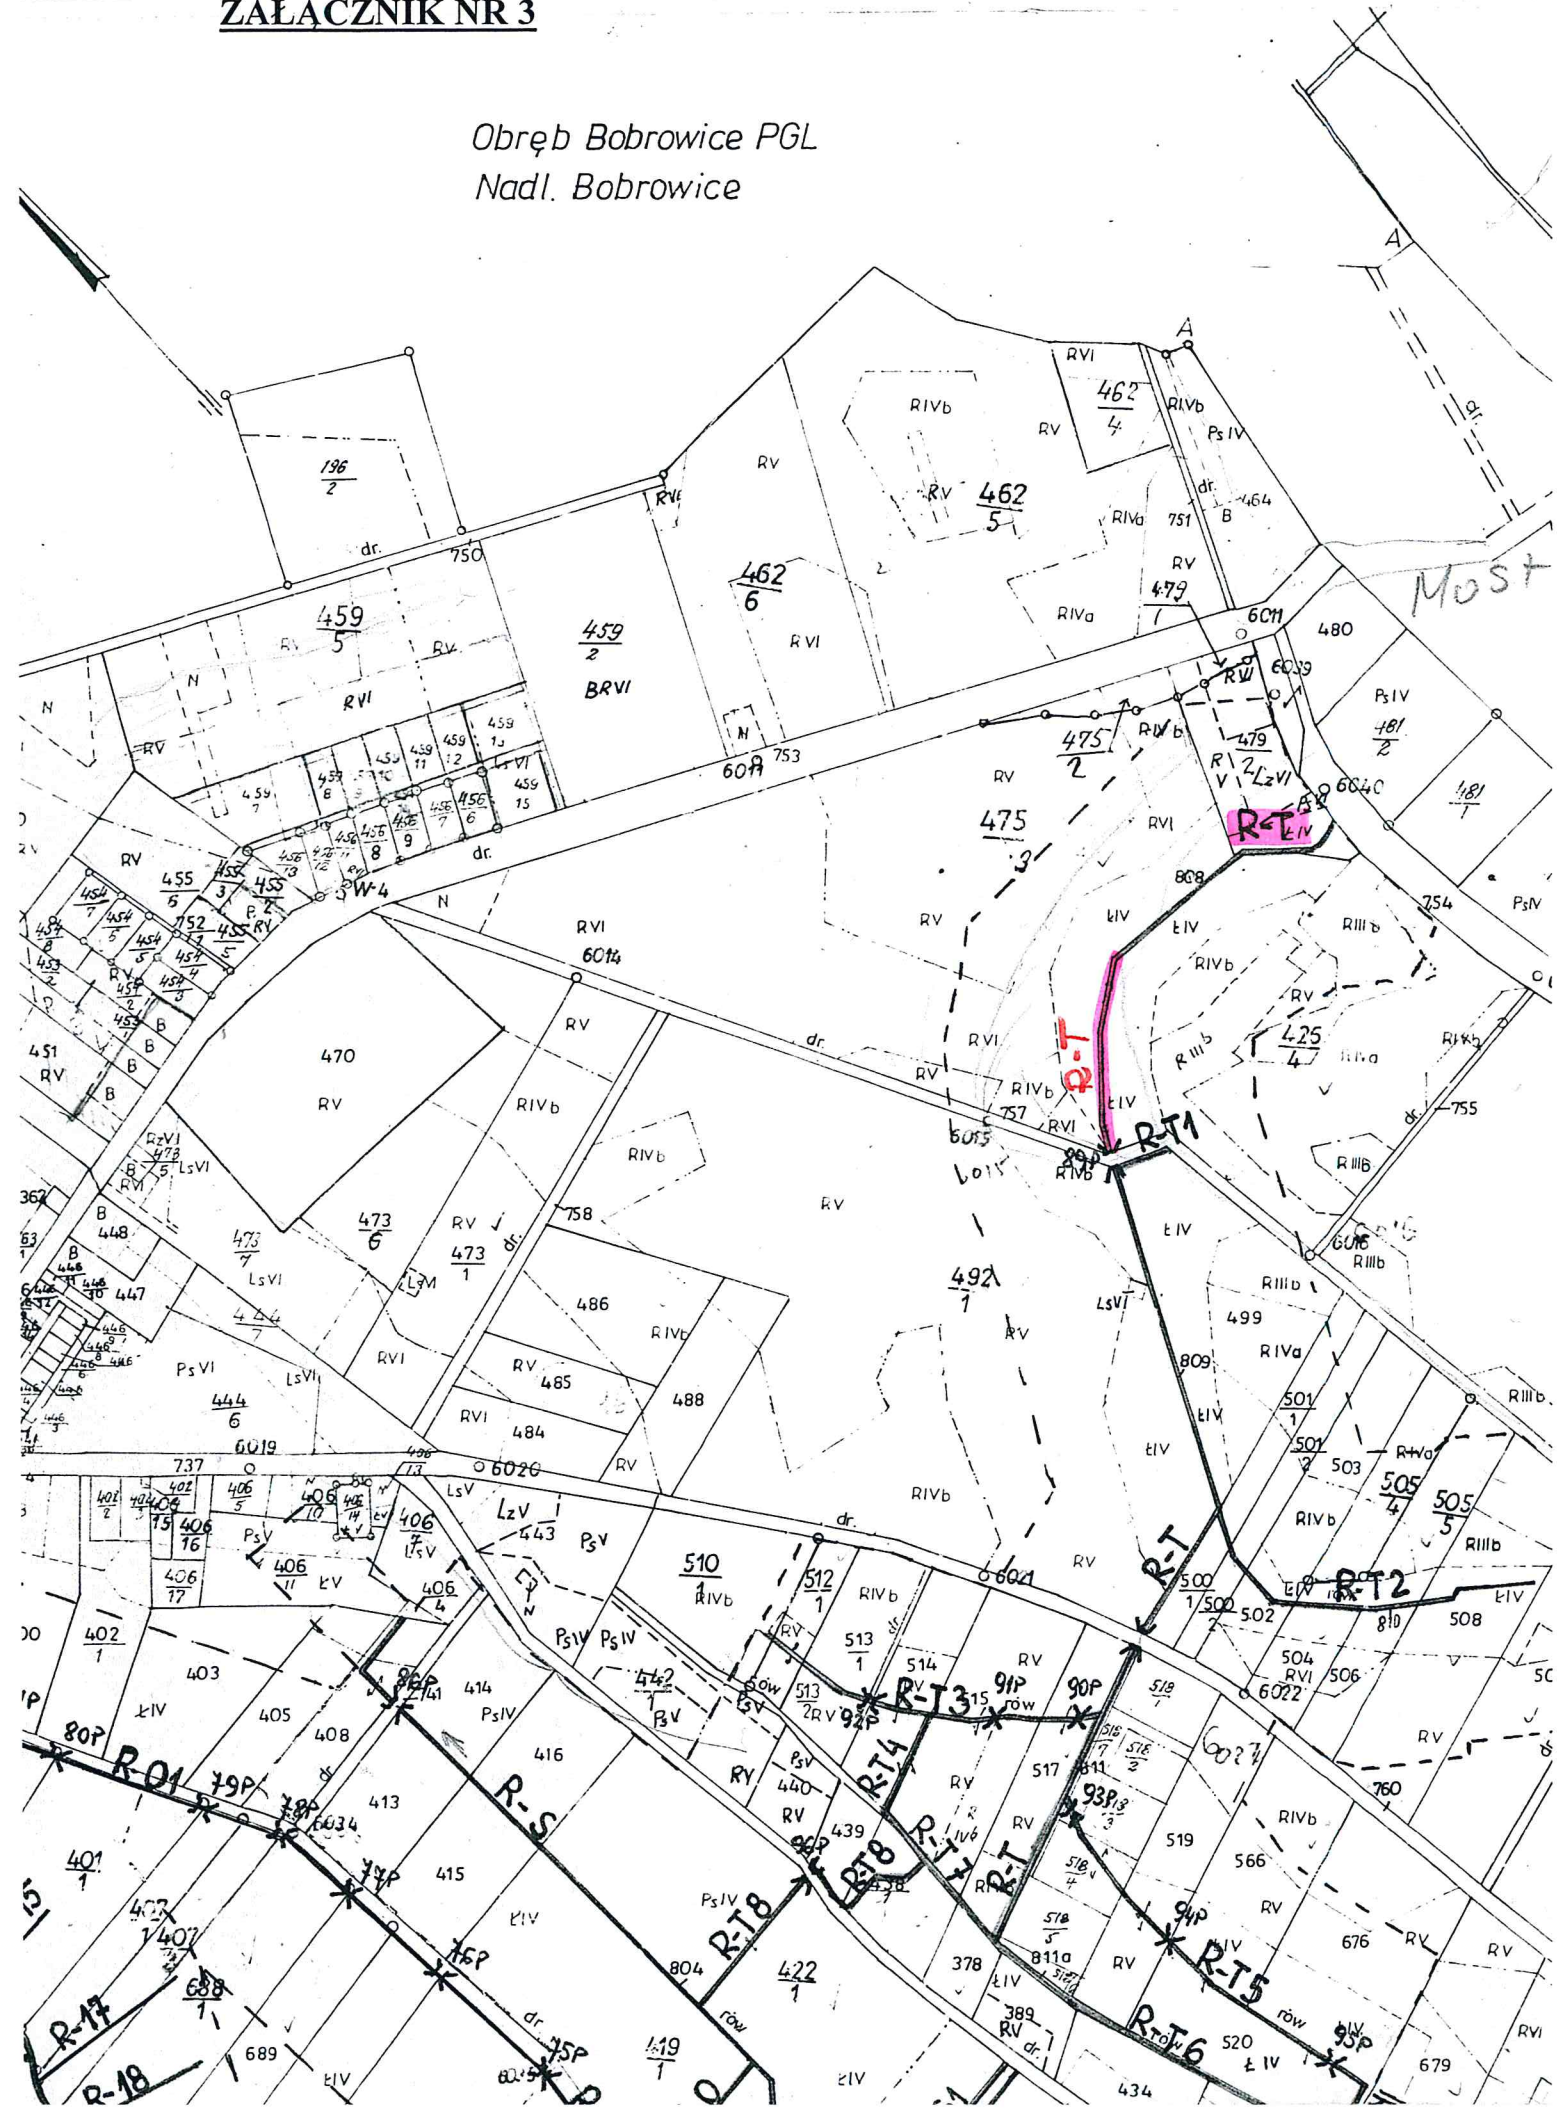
ZAŁĄCZNIK NR 3

Obręb Bobrowice PGL
Nadl. Bobrowice

Most

A
RVI
$\frac{462}{4}$
RIVb
RV
PsIV
RV
RV
$\frac{462}{5}$
dr.
464
RIVa
751
B
$\frac{196}{2}$
dr.
750
$\frac{462}{6}$
RVI
RIVa
RV
$\frac{479}{1}$
6011
480
$\frac{459}{5}$
RV
RV
$\frac{459}{2}$
BRVI
6039
PsIV
N
RVI
RIVb
$\frac{475}{2}$
$\frac{479}{2}$
LzVI
$\frac{481}{2}$
N
RV
6017
753
RV
6040
$\frac{481}{1}$
$\frac{475}{3}$
RVI
R-T
ŁIV
dr.
808
W-4
N
ŁIV
ŁIV
754
PsIV
RVI
RV
RIIIb
6014
RIVb
RV
RV
R-T
RVI
$\frac{425}{4}$
RIVb
470
RV
dr.
RV
RIVb
ŁIV
RIVb
757
RVI
R-T1
6015
755
RIVb
RIIIb
RV
758
$\frac{473}{6}$
$\frac{473}{1}$
dr.
ŁIV
6016
RIIIb
448
447
$\frac{473}{7}$
LsVI
486
$\frac{492}{1}$
RIIIb
RIVb
LsVI
499
$\frac{444}{7}$
RV
RVI
RV
485
488
809
RIVa
PsVI
LsVI
$\frac{444}{6}$
RVI
484
ŁIV
$\frac{501}{1}$
RIIIb
6019
$\frac{501}{2}$
503
$\frac{505}{4}$
$\frac{505}{5}$
737
6020
RV
RIVb
RIVb
RIIIb
LsV
LzV
443
PsV
dr.
RV
$\frac{510}{1}$
RIVb
$\frac{512}{1}$
RIVb
6021
R-T
$\frac{500}{1}$
$\frac{500}{2}$
502
R-T2
810
508
ŁIV
$\frac{402}{1}$
403
PsIV
PsIV
$\frac{442}{1}$
BsV
$\frac{513}{1}$
514
RV
504
RVI
506
405
408
96P
414
PsIV
rów
$\frac{513}{2}$
RV
92P
R-T3
91P
rów
90P
$\frac{518}{1}$
6022
80P
R-01
79P
78P
6034
413
R-S
416
RY
PsV
440
R-T4
RV
517
811
RV
760
RV
439
R-T7
R-T
93P
519
RIVb
$\frac{401}{1}$
77P
415
R-T8
$\frac{518}{4}$
566
ŁIV
PsIV
$\frac{518}{5}$
94P
RV
$\frac{407}{1}$
76P
804
378
811a
R-T5
676
RV
$\frac{688}{1}$
R-17
$\frac{422}{1}$
ŁIV
RV
389
RV
dr.
R-T6
rów
95P
RVI
dr.
75P
$\frac{419}{1}$
rów
520
ŁIV
679
R-18
689
ŁIV
ŁIV
434